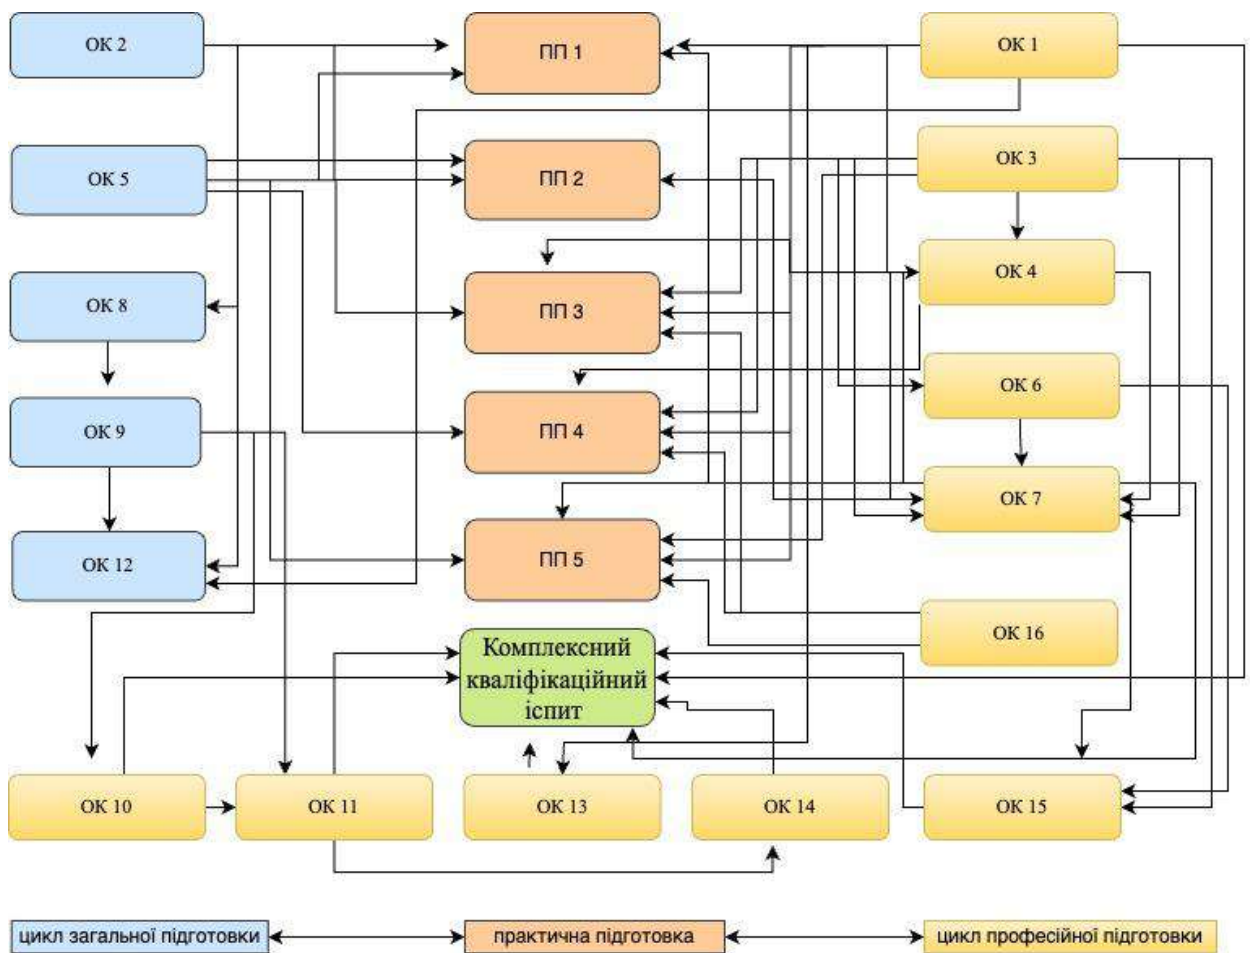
ОК 2

ПП 1

ОК 1

ОК 5

ПП 2

ОК 3

ОК 4

ОК 8

ПП 3

ОК 6

ОК 9

ПП 4

ОК 7

ОК 12

ПП 5

ОК 16

Комплексний кваліфікаційний іспит

ОК 10

ОК 11

ОК 13

ОК 14

ОК 15

цикл загальної підготовки

практична підготовка

цикл професійної підготовки